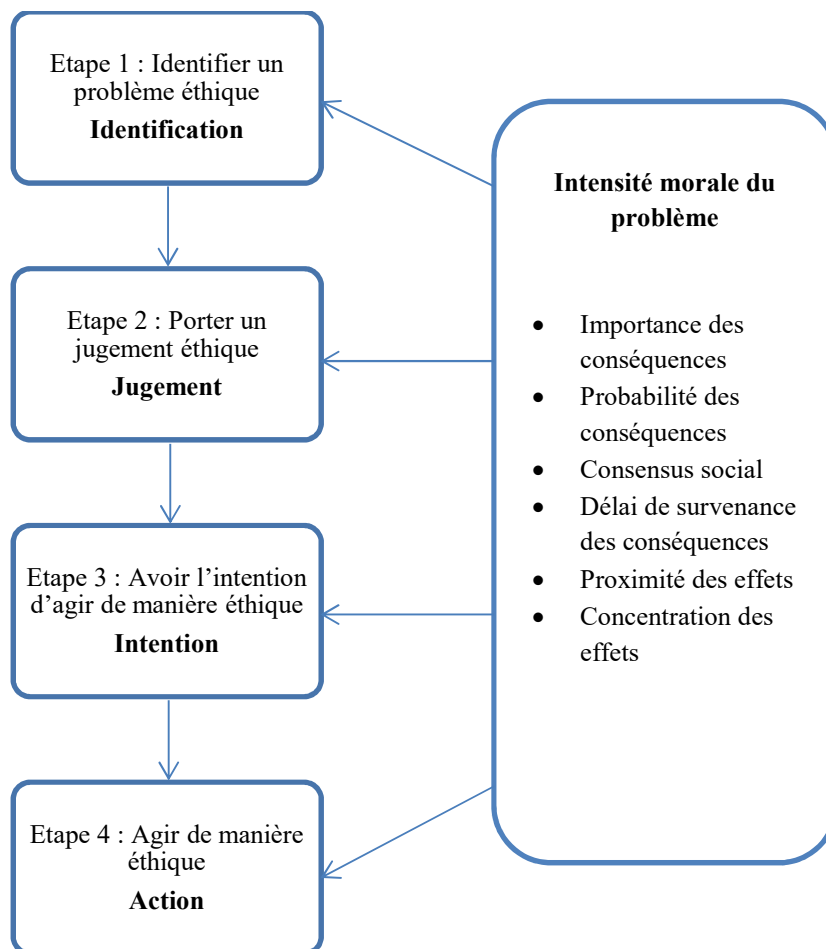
Etape 1 : Identifier un problème éthique
**Identification**

Etape 2 : Porter un jugement éthique
**Jugement**

Etape 3 : Avoir l'intention d'agir de manière éthique
**Intention**

Etape 4 : Agir de manière éthique
**Action**

**Intensité morale du problème**

- Importance des conséquences
- Probabilité des conséquences
- Consensus social
- Délai de survenance des conséquences
- Proximité des effets
- Concentration des effets